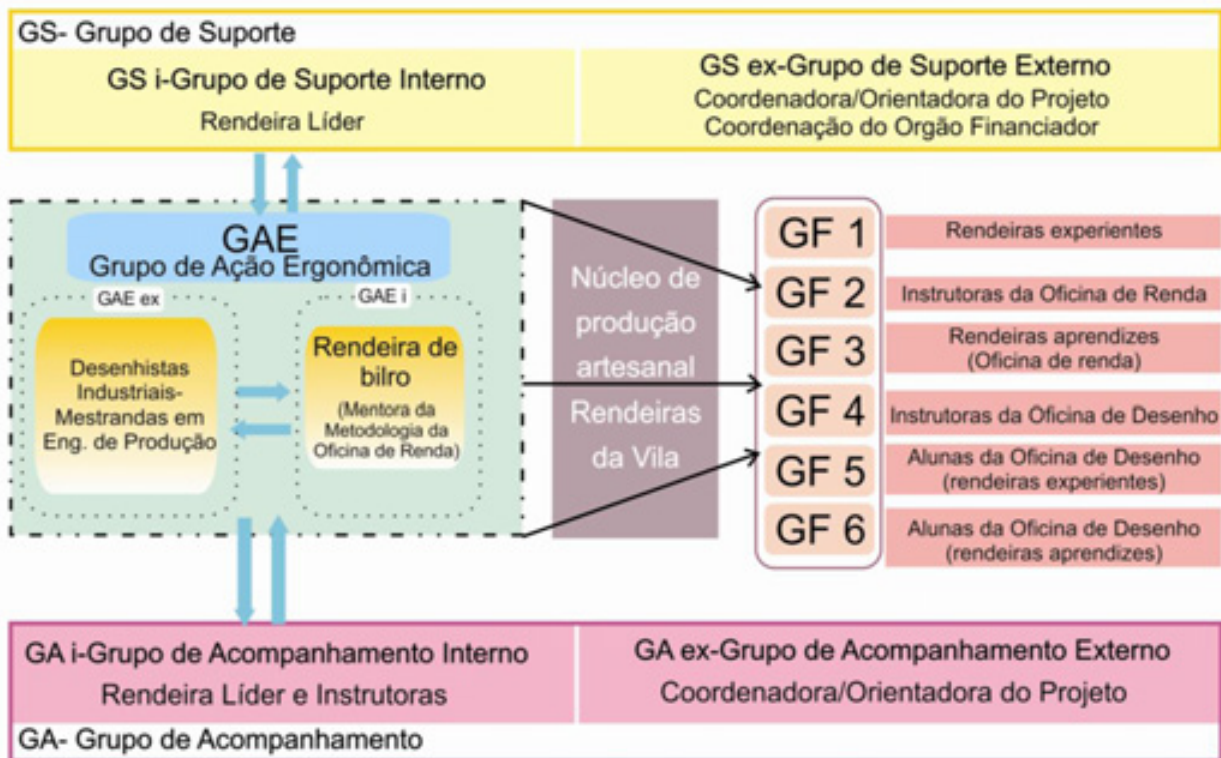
GS- Grupo de Suporte

GS i-Grupo de Suporte Interno
Rendeira Líder

GS ex-Grupo de Suporte Externo
Coordenadora/Orientadora do Projeto
Coordenação do Orgão Financiador

GAE
Grupo de Ação Ergonômica

GAE ex

Desenhistas Industriais-Mestrandas em Eng. de Produção

GAE i

Rendeira de bilro
(Mentora da Metodologia da Oficina de Renda)

Núcleo de produção artesanal Rendeiras da Vila

GF 1
GF 2
GF 3
GF 4
GF 5
GF 6

Rendeiras experientes
Instrutoras da Oficina de Renda
Rendeiras aprendizes (Oficina de renda)
Instrutoras da Oficina de Desenho
Alunas da Oficina de Desenho (rendeiras experientes)
Alunas da Oficina de Desenho (rendeiras aprendizes)

GA i-Grupo de Acompanhamento Interno
Rendeira Líder e Instrutoras

GA ex-Grupo de Acompanhamento Externo
Coordenadora/Orientadora do Projeto

GA- Grupo de Acompanhamento